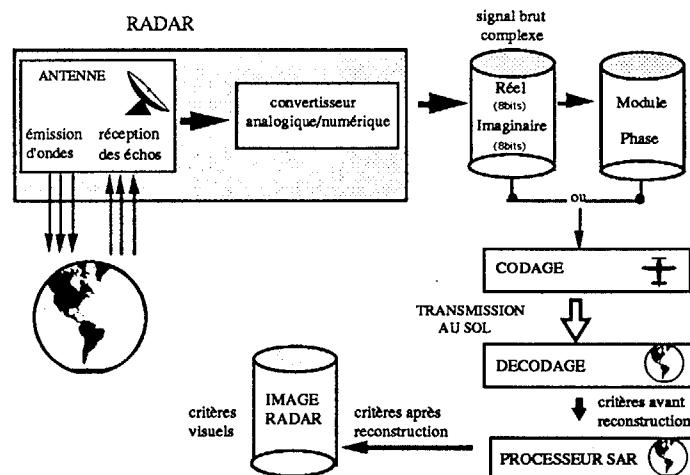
RADAR

ANTENNE

émission d'ondes

réception des échos

convertisseur analogique/numérique

signal brut complexe

Réel (8bits)

Imaginaire (8bits)

Module

Phase

ou

CODAGE

TRANSMISSION AU SOL

DECODAGE

critères avant reconstruction

PROCESSEUR SAR

critères après reconstruction

IMAGE RADAR

critères visuels